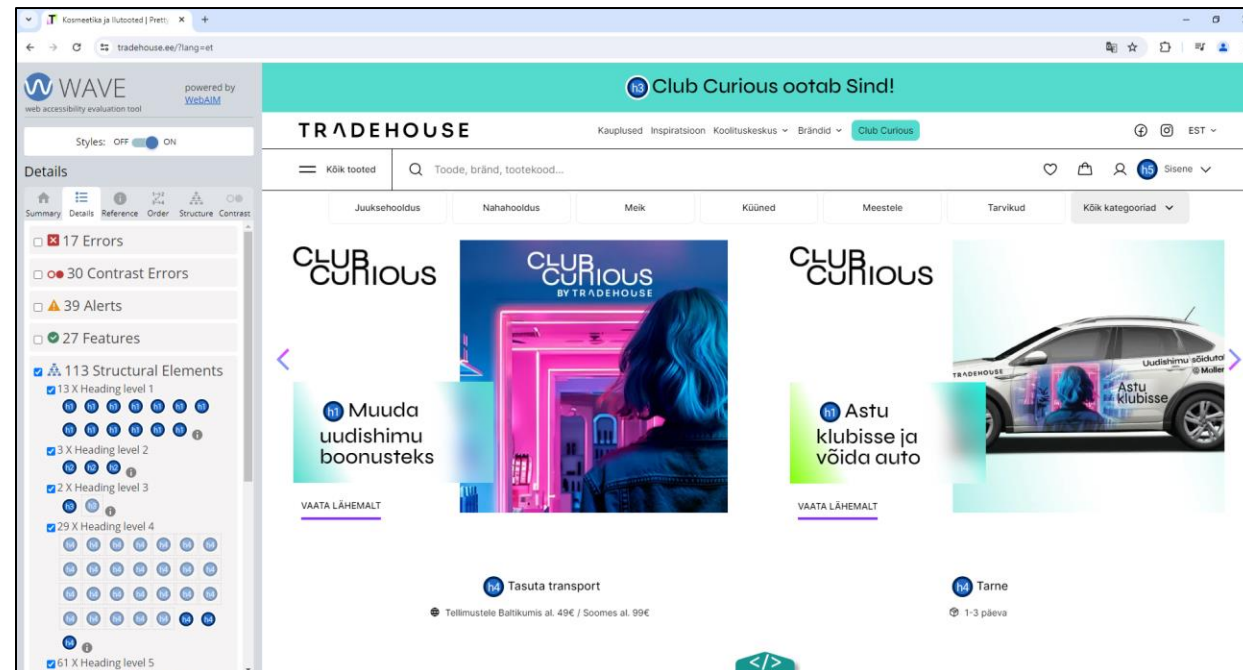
Kosmeetika ja ilutooted | Pretty ×  +

tradehouse.ee/?lang=et

WAVE
web accessibility evaluation tool
powered by WebAIM

Styles: OFF ON

Details

Summary Details Reference Order Structure Contrast

17 Errors

30 Contrast Errors

39 Alerts

27 Features

113 Structural Elements

13 X Heading level 1

h1 h1 h1 h1 h1 h1 h1
h1 h1 h1 h1 h1 h1

3 X Heading level 2

h2 h2 h2

2 X Heading level 3

h3 h3

29 X Heading level 4

h4 h4 h4 h4 h4 h4 h4
h4 h4 h4 h4 h4 h4 h4
h4 h4 h4 h4 h4 h4 h4
h4 h4 h4 h4 h4 h4 h4
h4

61 X Heading level 5

h3 Club Curious ootab Sind!

TRADEHOUSE

Kauplused Inspiratsioon Koolituskeskus Brändid Club Curious

EST

Kõik tooted

Toode, bränd, tootekood...

h5 Sisene

Juuksehooldus Nahahooldus Meik Küüned Meestele Tarvikud Kõik kategooriad

CLUB CURIOUS

CLUB CURIOUS BY TRADEHOUSE

h1 Muuda uudishimu boonusteks

VAATA LÄHEMALT

CLUB CURIOUS

TRADEHOUSE

Uudishimu sõiduto

Moller

Astu klubisse

h1 Astu klubisse ja võida auto

VAATA LÄHEMALT

h4 Tasuta transport

Tellimustele Baltikumis al. 49€ / Soomes al. 99€

h4 Tarne

1-3 päeva